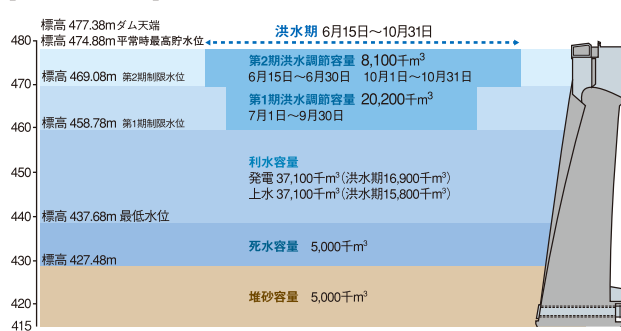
標高 477.38mダム天端
標高 474.88m平常時最高貯水位
洪水期 6月15日～10月31日
480
470
460
450
440
430
420
415
標高 469.08m 第2期制限水位
第2期洪水調節容量 8,100千m$^3$
6月15日～6月30日 10月1日～10月31日
標高 458.78m 第1期制限水位
第1期洪水調節容量 20,200千m$^3$
7月1日～9月30日
利水容量
発電 37,100千m$^3$（洪水期16,900千m$^3$）
上水 37,100千m$^3$（洪水期15,800千m$^3$）
標高 437.68m 最低水位
死水容量 5,000千m$^3$
標高 427.48m
堆砂容量 5,000千m$^3$